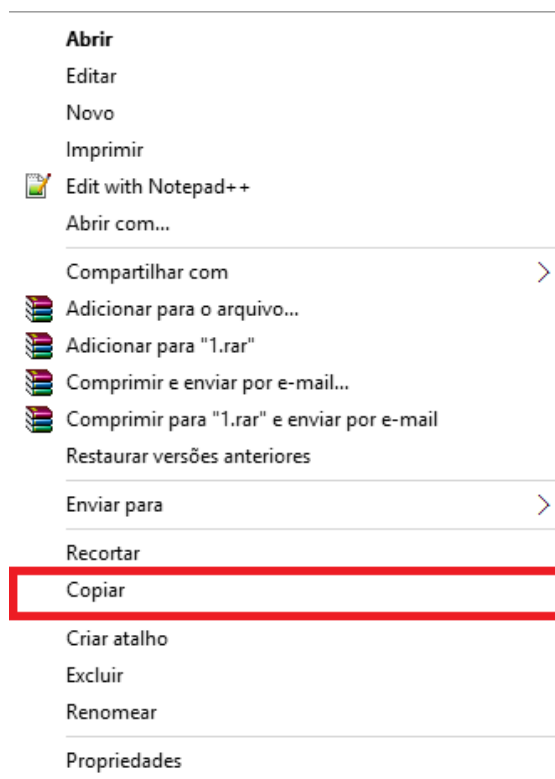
Abrir
Editar
Novo
Imprimir
Edit with Notepad++
Abrir com...

Compartilhar com
Adicionar para o arquivo...
Adicionar para "1.rar"
Comprimir e enviar por e-mail...
Comprimir para "1.rar" e enviar por e-mail
Restaurar versões anteriores

Enviar para

Recortar
Copiar

Criar atalho
Excluir
Renomear

Propriedades